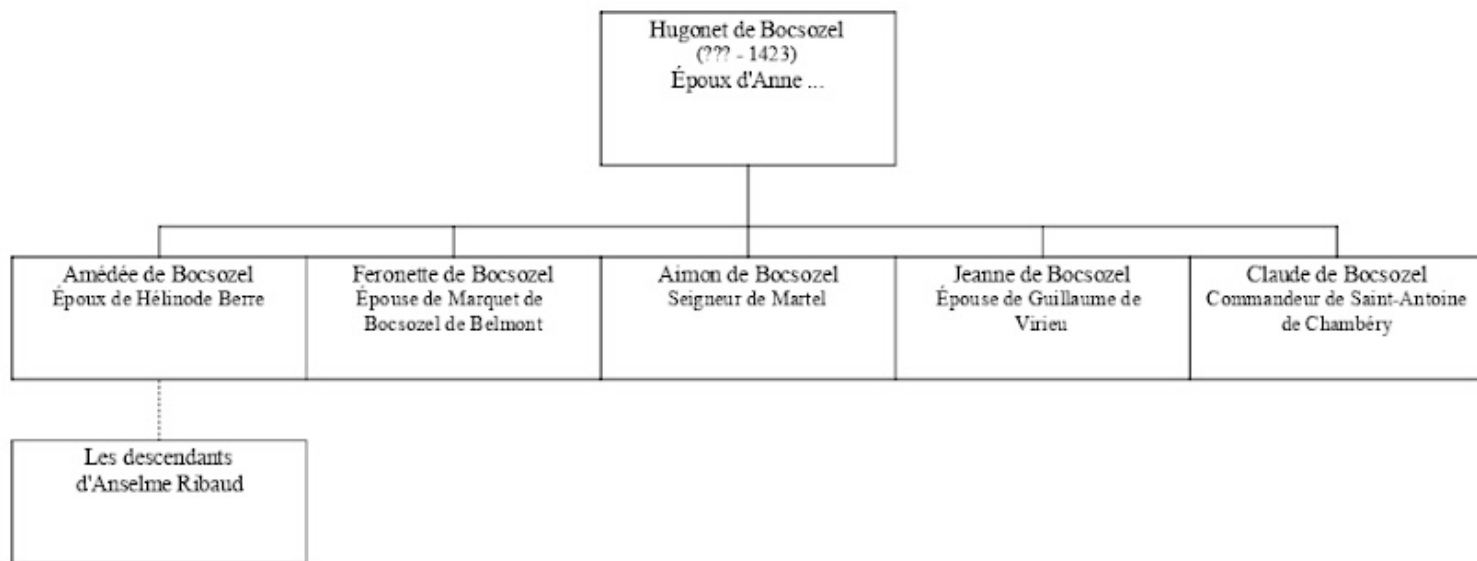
Hugonet de Bocsozel
(??? - 1423)
Époux d'Anne ...

Amédée de Bocsozel
Époux de Hélinode Berre

Feronette de Bocsozel
Épouse de Marquet de Bocsozel de Belmont

Aimon de Bocsozel
Seigneur de Martel

Jeanne de Bocsozel
Épouse de Guillaume de Virieu

Claude de Bocsozel
Commandeur de Saint-Antoine de Chambéry

Les descendants d'Anselme Ribaud